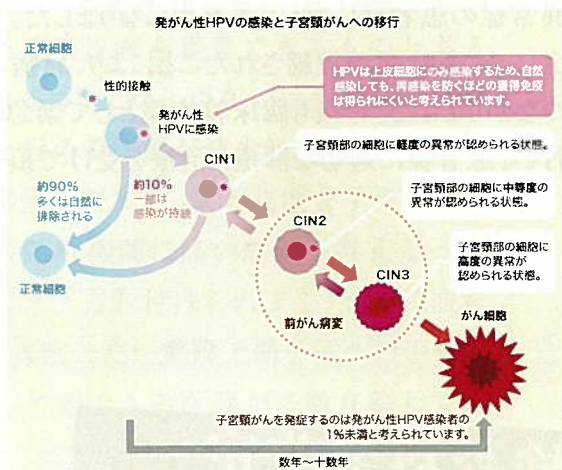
発がん性HPVの感染と子宮頸がんへの移行

正常細胞

性的接触

発がん性HPVに感染

HPVは上皮細胞にのみ感染するため、自然感染しても、再感染を防ぐほどの獲得免疫は得られにくいと考えられています。

CIN1

子宮頸部の細胞に軽度の異常が認められる状態。

約90%
多くは自然に排除される

約10%
一部は感染が持続

正常細胞

CIN2

子宮頸部の細胞に中等度の異常が認められる状態。

子宮頸部の細胞に高度の異常が認められる状態。

CIN3

前がん病変

がん細胞

子宮頸がんを発症するのは発がん性HPV感染者の1%未満と考えられています。

数年〜十数年